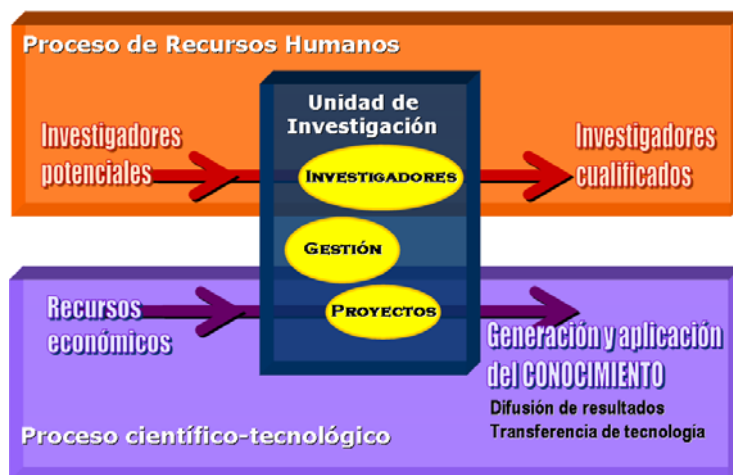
Proceso de Recursos Humanos

Unidad de Investigación

Investigadores potenciales

INVESTIGADORES

Investigadores cualificados

GESTIÓN

Recursos económicos

PROYECTOS

Generación y aplicación del CONOCIMIENTO

Difusión de resultados
Transferencia de tecnología

Proceso científico-tecnológico